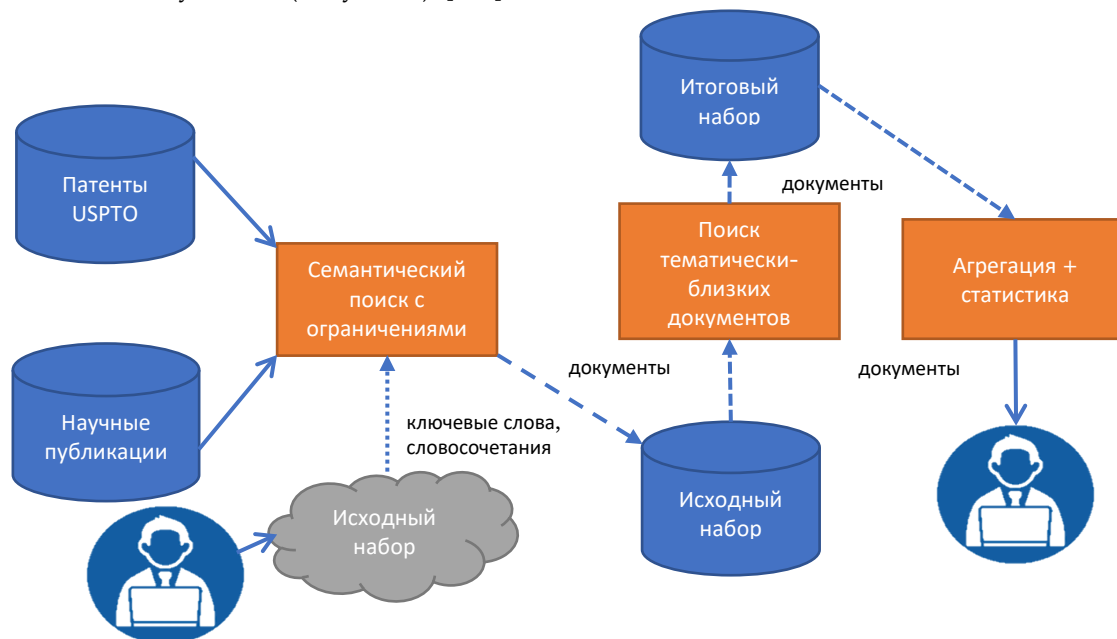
Итоговый набор

документы

Патенты USPTO

Поиск тематически-близких документов

Агрегация + статистика

Семантический поиск с ограничениями

документы

документы

Научные публикации

ключевые слова, словосочетания

Исходный набор

Исходный набор